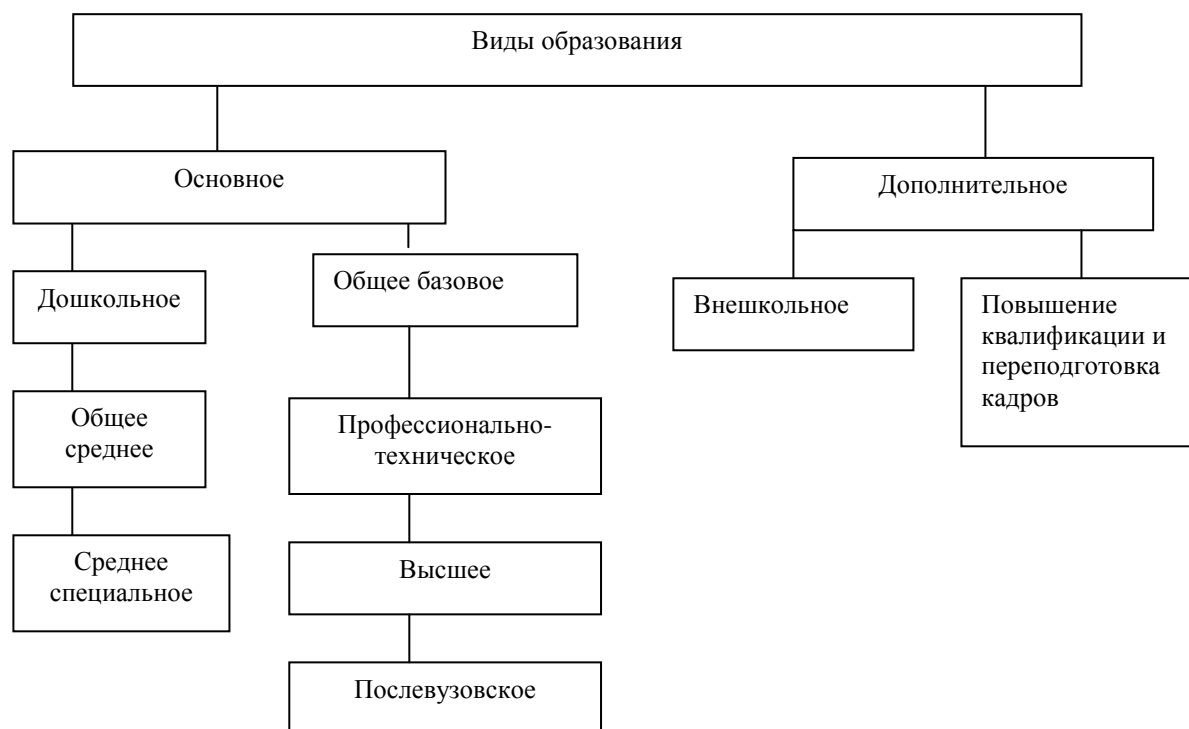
Виды образования

Основное

Дополнительное

Дошкольное

Общее базовое

Внешкольное

Повышение квалификации и переподготовка кадров

Общее среднее

Профессионально-техническое

Среднее специальное

Высшее

Послевузовское